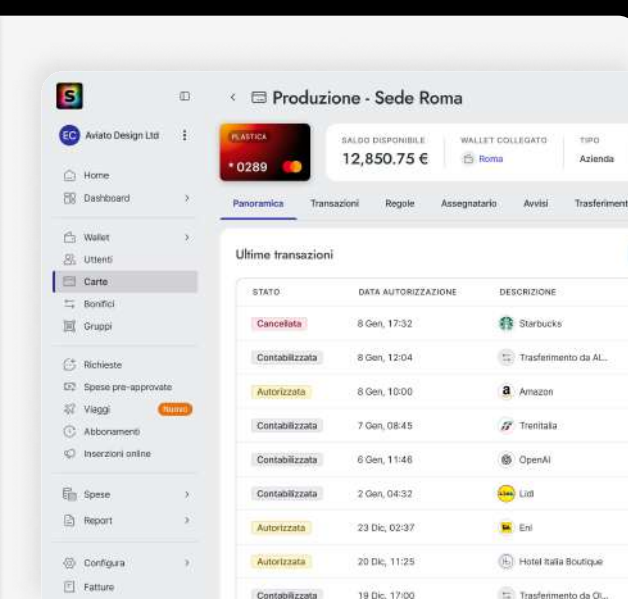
S

EC Aviato Design Ltd

Home
Dashboard
Wallet
Utenti
Carte
Bonifici
Gruppi
Richieste
Spese pre-approvate
Viaggi Nuovo
Abbonamenti
Inserzioni online
Spese
Report
Configura
Fatture

< Produzione - Sede Roma

PLASTICA
* 0289

SALDO DISPONIBILE
12,850.75 €

WALLET COLLEGATO
Roma

TIPO
Azienda

Panoramica Transazioni Regole Assegnatario Avvisi Trasferimenti

Ultime transazioni

| STATO | DATA AUTORIZZAZIONE | DESCRIZIONE |
|---|---|---|
| Cancellata | 8 Gen, 17:32 | Starbucks |
| Contabilizzata | 8 Gen, 12:04 | Trasferimento da Al... |
| Autorizzata | 8 Gen, 10:00 | Amazon |
| Contabilizzata | 7 Gen, 08:45 | Trenitalia |
| Contabilizzata | 6 Gen, 11:46 | OpenAI |
| Contabilizzata | 2 Gen, 04:32 | Lidl |
| Autorizzata | 23 Dic, 02:37 | Eni |
| Autorizzata | 20 Dic, 11:25 | Hotel Italia Boutique |
| Contabilizzata | 19 Dic, 17:00 | Trasferimento da Ol... |